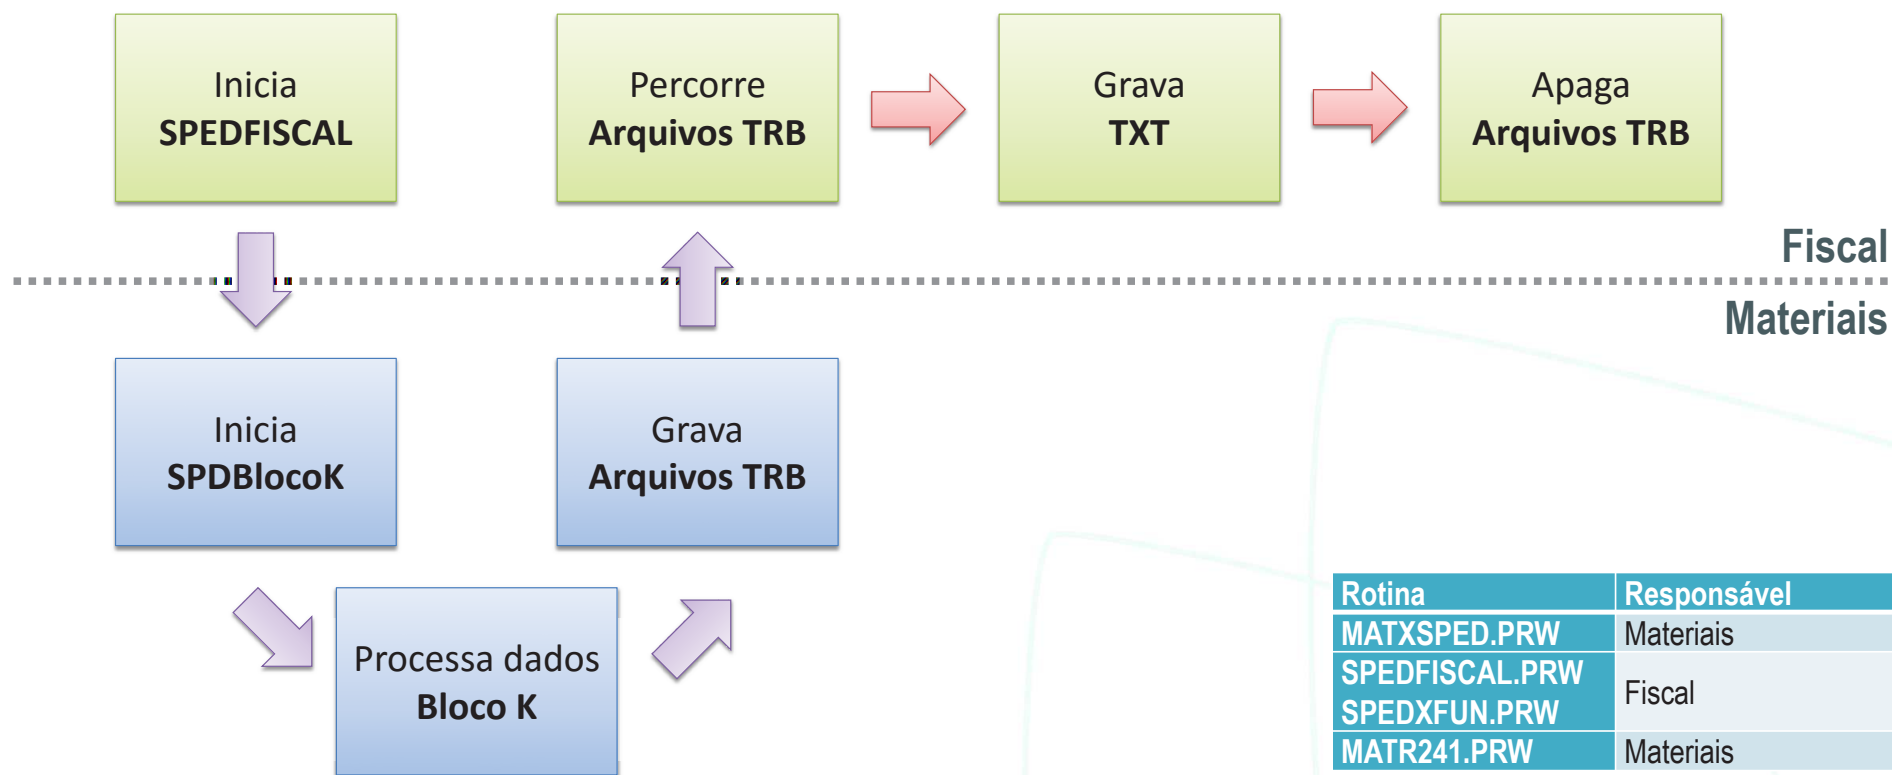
Inicia
**SPEDFISCAL**

Percorre
**Arquivos TRB**

Grava
**TXT**

Apaga
**Arquivos TRB**

Fiscal

Materiais

Inicia
**SPDBlocoK**

Grava
**Arquivos TRB**

Processa dados
**Bloco K**

| Rotina | Responsável |
|---|---|
| MATXSPED.PRW | Materiais |
| SPEDFISCAL.PRW SPEDXFUN.PRW | Fiscal |
| MATR241.PRW | Materiais |